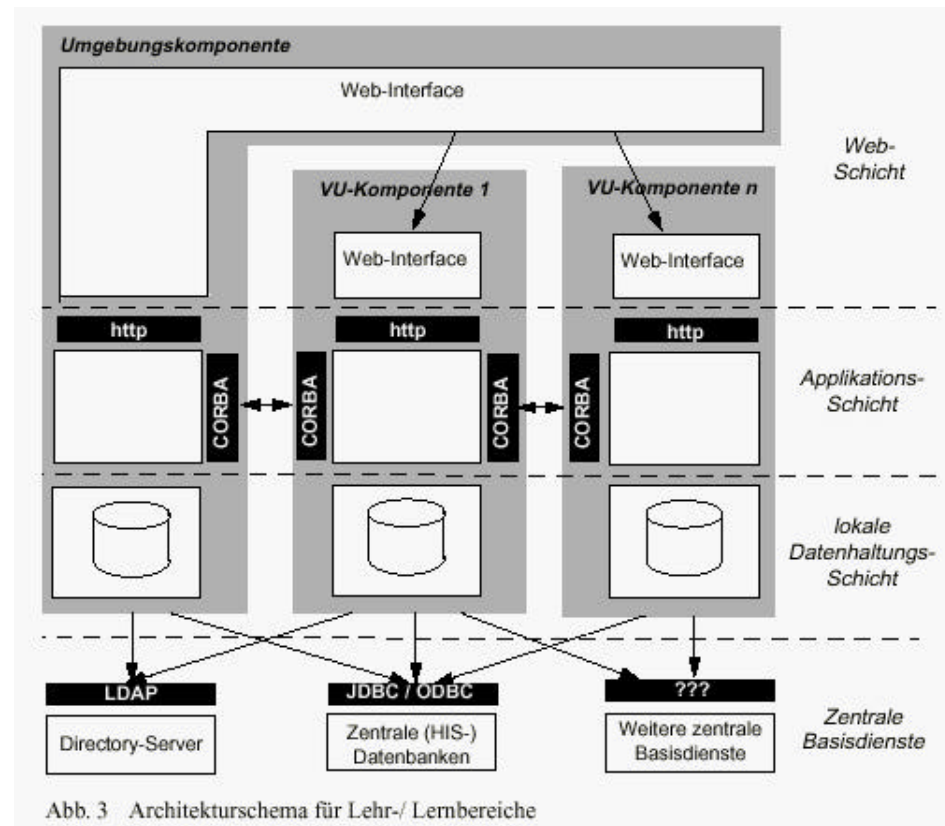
Umgebungskomponente

Web-Interface

Web-Schicht

VU-Komponente 1

VU-Komponente n

Web-Interface

Web-Interface

http

http

http

CORBA

CORBA

CORBA

CORBA

Applikations-Schicht

lokale Datenhaltungs-Schicht

LDAP

JDBC / ODBC

???

Directory-Server

Zentrale (HIS-) Datenbanken

Weitere zentrale Basisdienste

Zentrale Basisdienste

Abb. 3 Architekturschema für Lehr-/ Lernbereiche